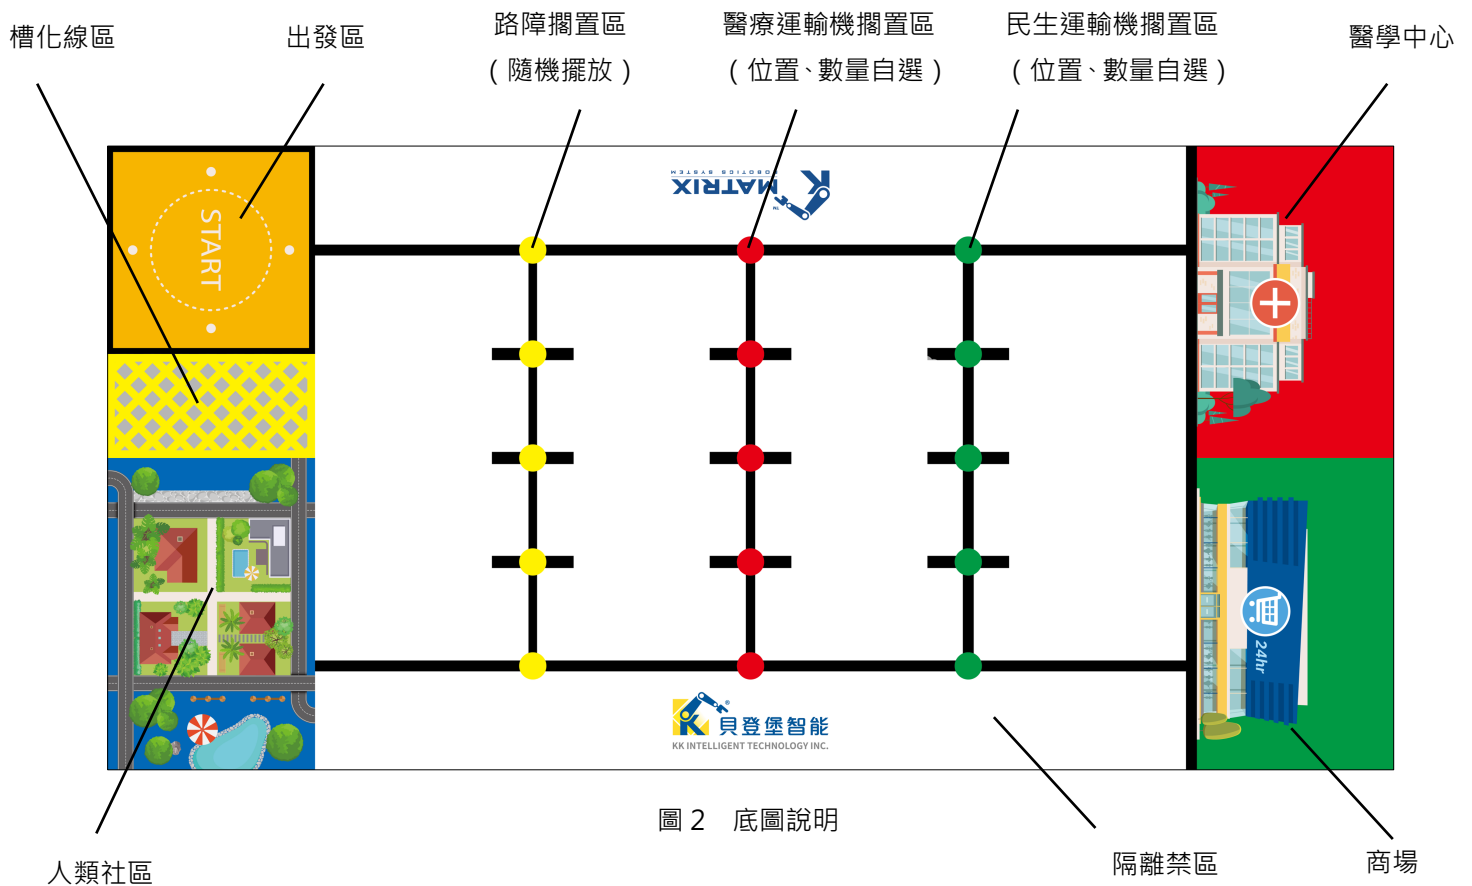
槽化線區

出發區

路障擱置區
（隨機擺放）

醫療運輸機擱置區
（位置、數量自選）

民生運輸機擱置區
（位置、數量自選）

醫學中心

START

MATRIX
ROBOTICS SYSTEM

貝登堡智能
KK INTELLIGENT TECHNOLOGY INC.

24hr

圖 2　底圖說明

人類社區

隔離禁區

商場